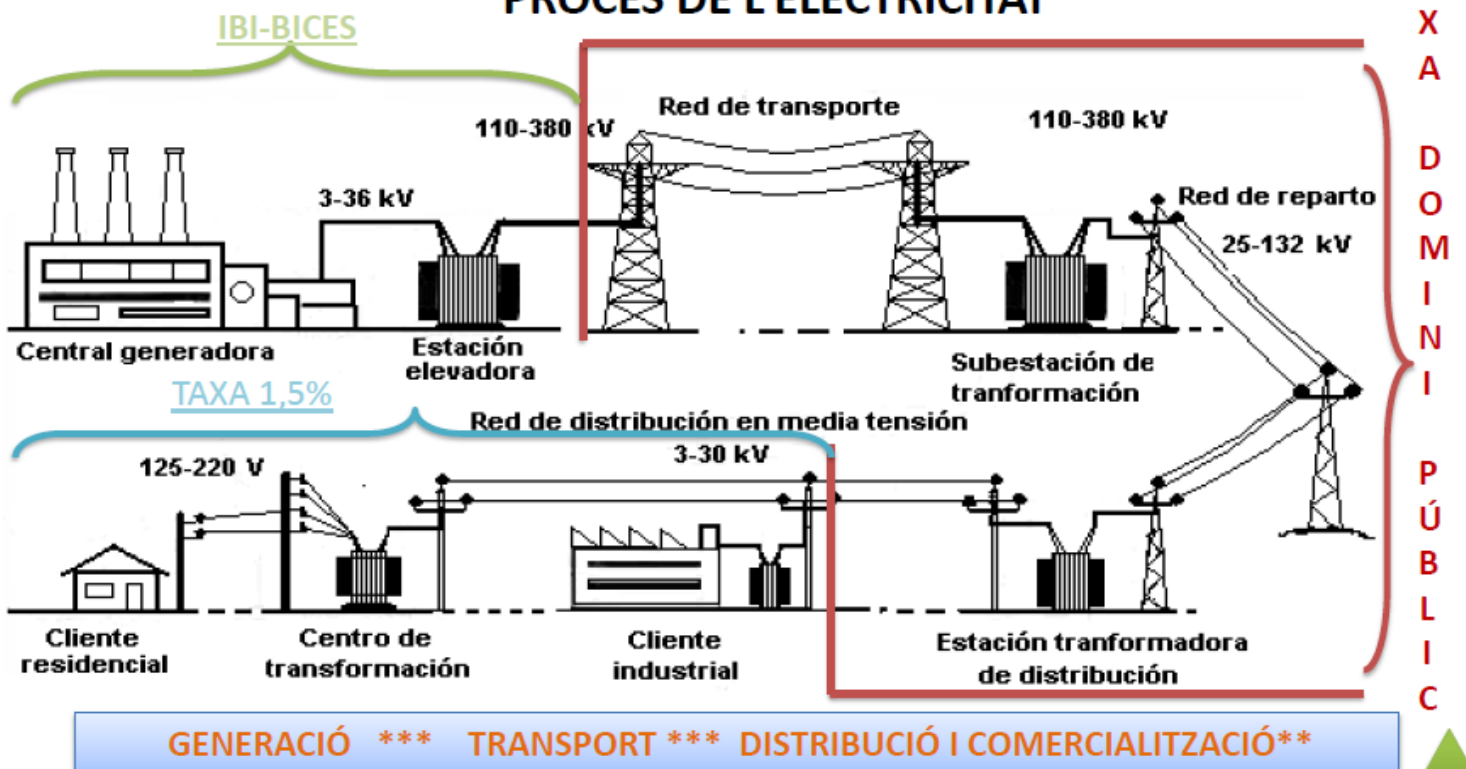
PROCÉS DE L'ELECTRICITAT

IBI-BICES

X
A

D
O
M
I
N
I

P
Ú
B
L
I
C

Red de transporte

110-380 kV

110-380 kV

3-36 kV

Red de reparto

25-132 kV

Central generadora

Estación elevadora

Subestación de tranformación

TAXA 1,5%

Red de distribución en media tensión

3-30 kV

125-220 V

Cliente residencial

Centro de transformación

Cliente industrial

Estación tranformadora de distribución

GENERACIÓ *** TRANSPORT *** DISTRIBUCIÓ I COMERCIALITZACIÓ**